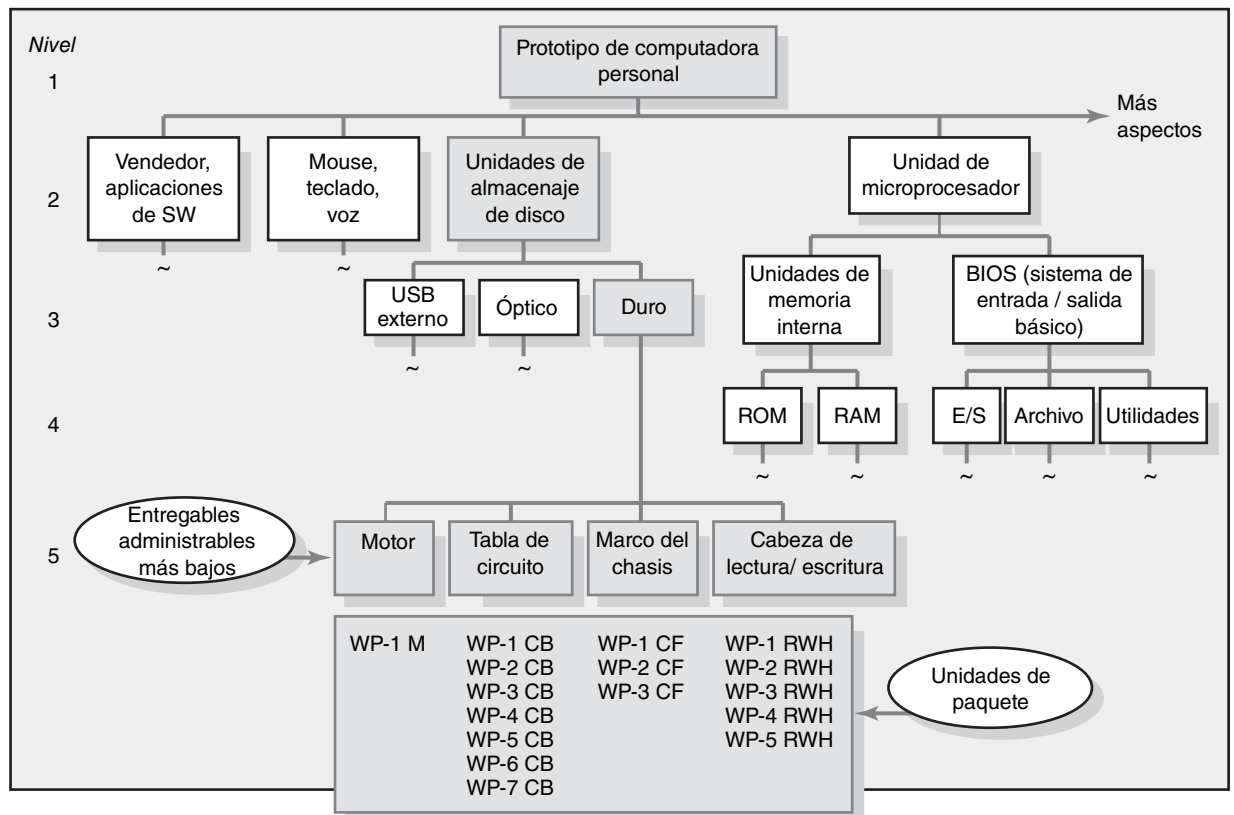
Nivel

1

Prototipo de computadora personal

Más aspectos

2

Vendedor, aplicaciones de SW

~

Mouse, teclado, voz

~

Unidades de almacenaje de disco

Unidad de microprocesador

3

USB externo

~

Óptico

~

Duro

Unidades de memoria interna

BIOS (sistema de entrada / salida básico)

4

ROM

~

RAM

~

E/S

~

Archivo

~

Utilidades

~

5

Entregables administrables más bajos

Motor

Tabla de circuito

Marco del chasis

Cabeza de lectura/ escritura

WP-1 M

WP-1 CB
WP-2 CB
WP-3 CB
WP-4 CB
WP-5 CB
WP-6 CB
WP-7 CB

WP-1 CF
WP-2 CF
WP-3 CF

WP-1 RWH
WP-2 RWH
WP-3 RWH
WP-4 RWH
WP-5 RWH

Unidades de paquete